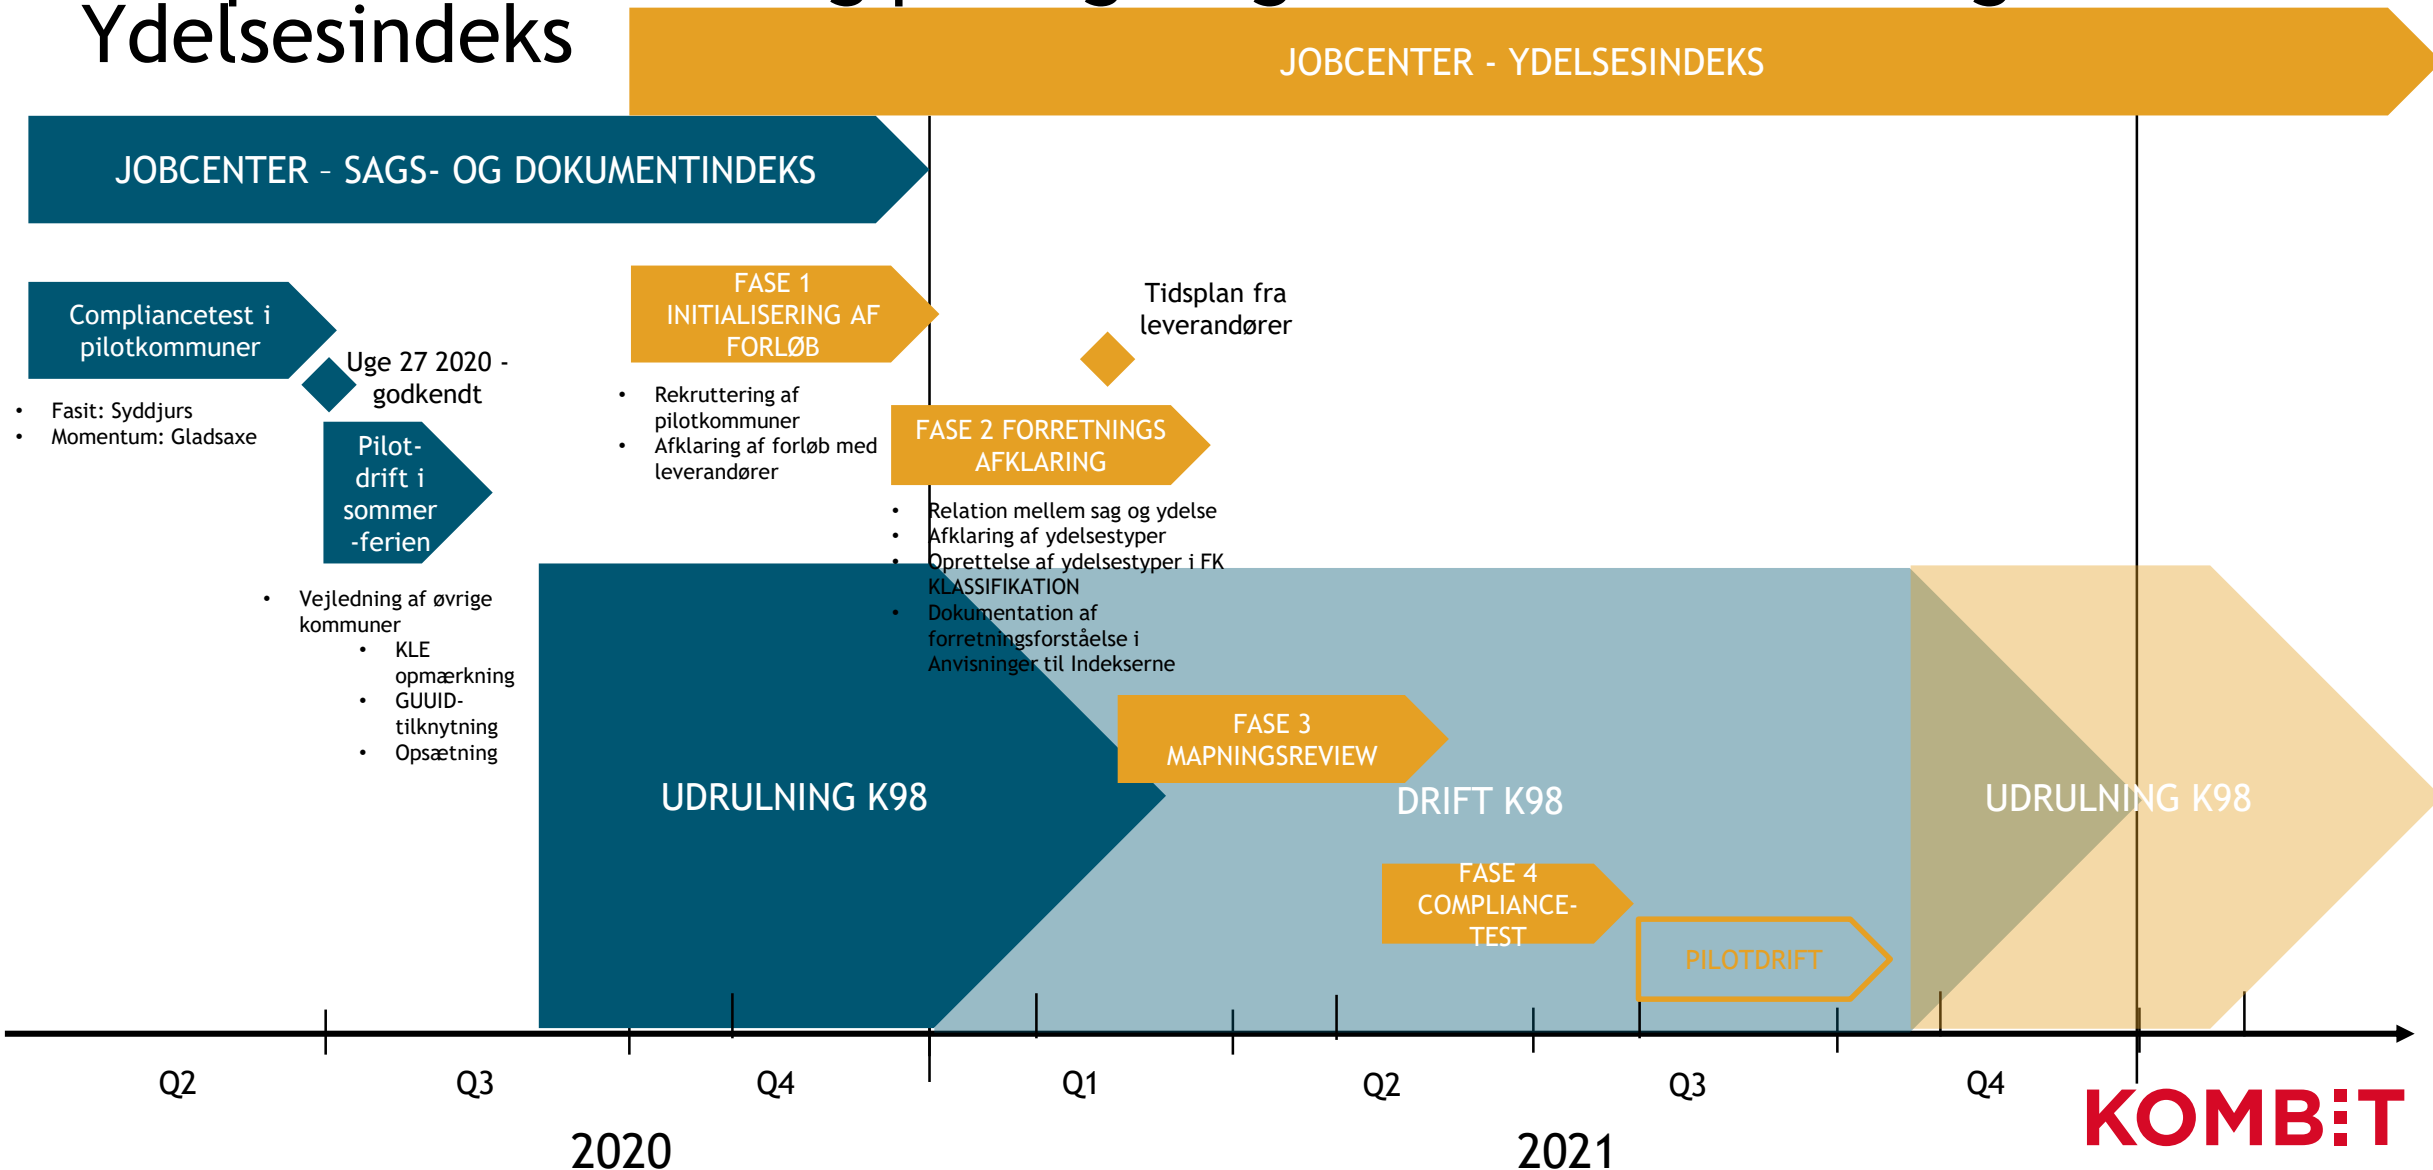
Ydelsesindeks

JOBCENTER - YDELSESINDEKS

JOBCENTER – SAGS- OG DOKUMENTINDEKS

Compliancetest i pilotkommuner

- Fasit: Syddjurs
- Momentum: Gladsaxe

Uge 27 2020 - godkendt

Pilot-drift i sommer -ferien

- Vejledning af øvrige kommuner
  - KLE opmærkning
  - GUUID-tilknytning
  - Opsætning

FASE 1 INITIALISERING AF FORLØB

- Rekruttering af pilotkommuner
- Afklaring af forløb med leverandører

Tidsplan fra leverandører

FASE 2 FORRETNINGS AFKLARING

- Relation mellem sag og ydelse
- Afklaring af ydelsestyper
- Oprettelse af ydelsestyper i FK KLASSIFIKATION
- Dokumentation af forretningsforståelse i Anvisninger til Indekserne

UDRULNING K98

FASE 3 MAPNINGSREVIEW

DRIFT K98

FASE 4 COMPLIANCE-TEST

PILOTDRIFT

UDRULNING K98

Q2 Q3 Q4 Q1 Q2 Q3 Q4

2020 2021

KOMBIT